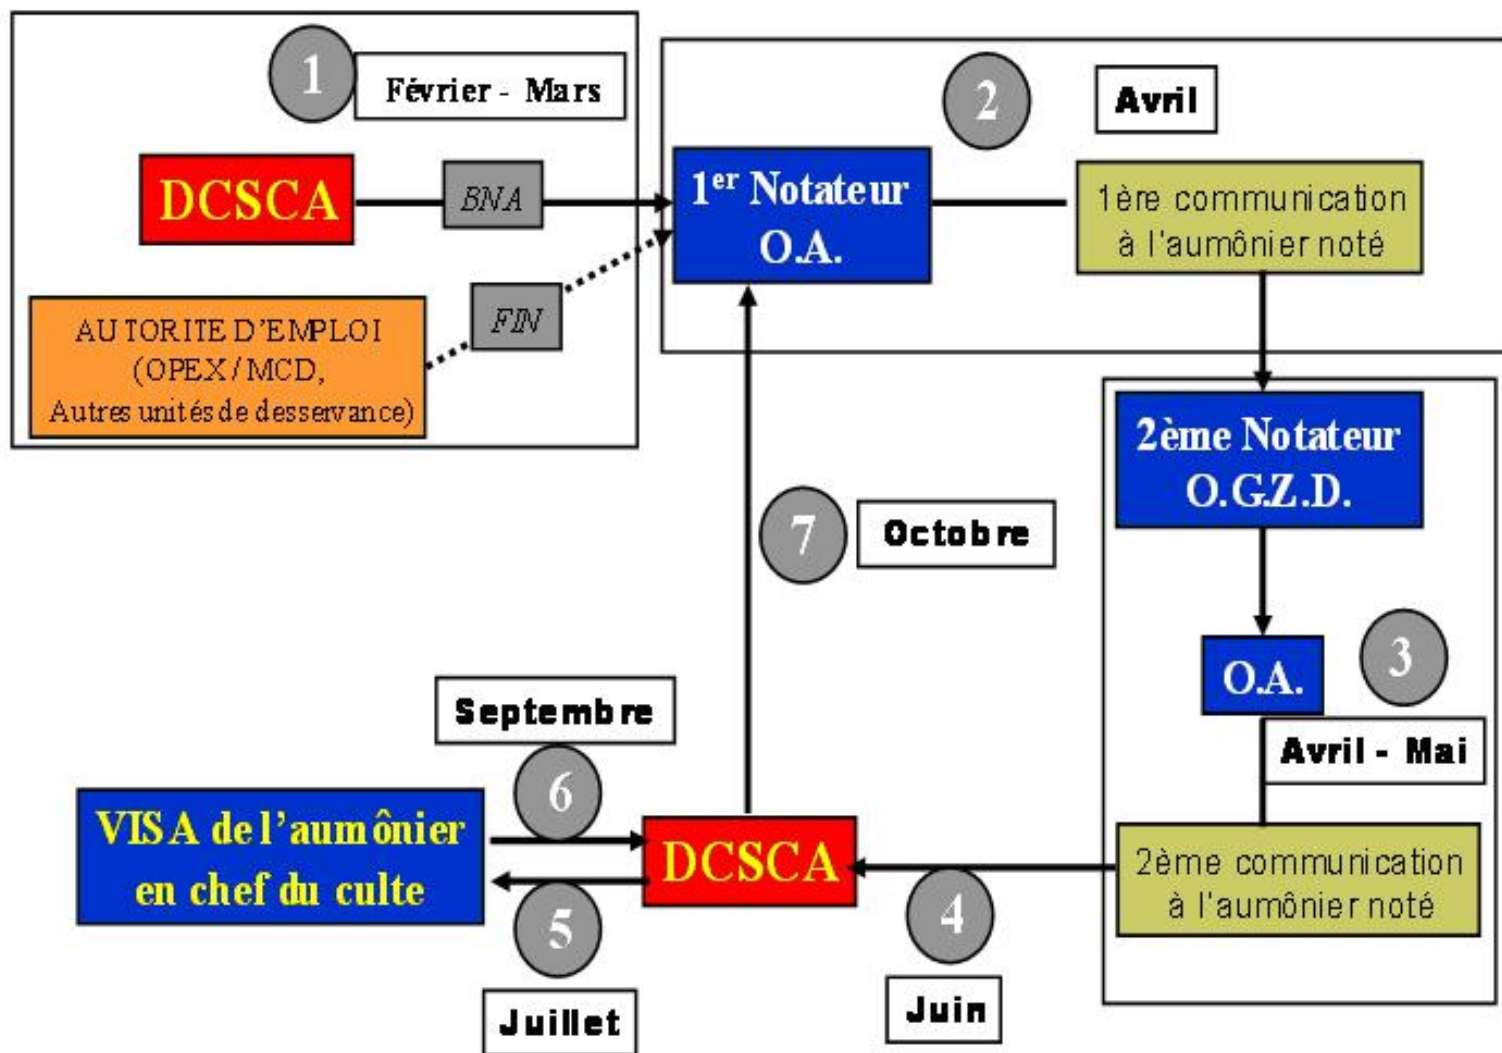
1
Février - Mars

DCSCA
BNA

AUTORITE D'EMPLOI (OPEX / MCD, Autres unités de desservance)
FIN

2
Avril

$1^{er}$ Notateur O.A.

1ère communication à l'aumônier noté

2ème Notateur O.G.Z.D.

O.A.
3
Avril - Mai

2ème communication à l'aumônier noté

7
Octobre

Septembre
6

VISA de l'aumônier en chef du culte

DCSCA

5
Juillet

4
Juin